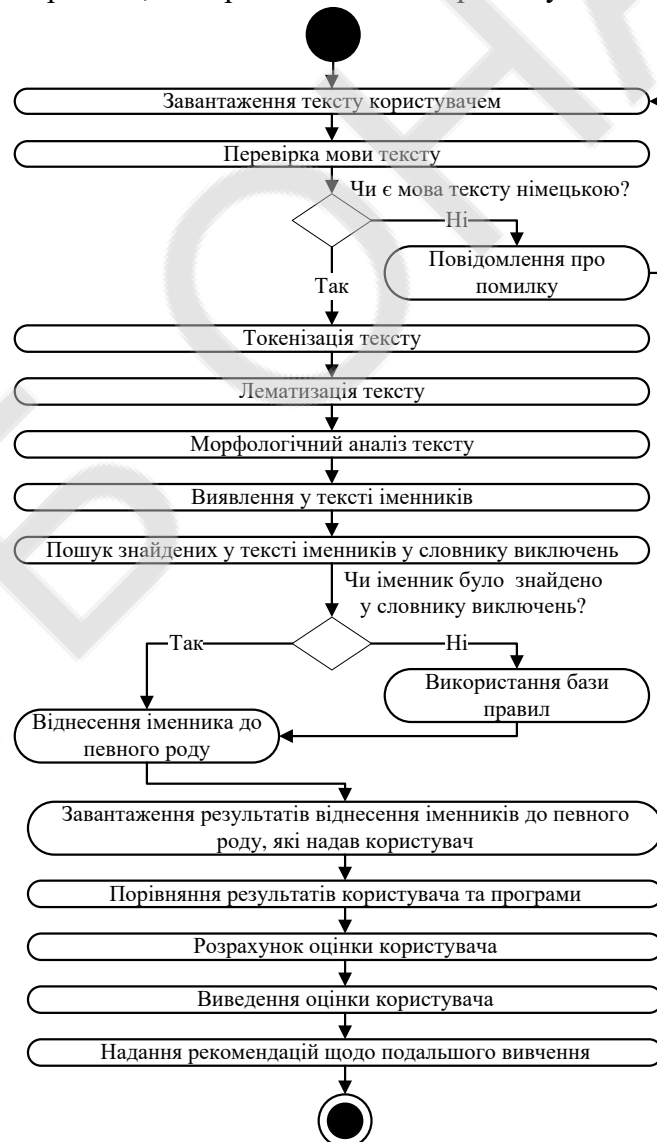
Завантаження тексту користувачем

Перевірка мови тексту

Чи є мова тексту німецькою?

Ні

Повідомлення про помилку

Так

Токенізація тексту

Лематизація тексту

Морфологічний аналіз тексту

Виявлення у тексті іменників

Пошук знайдених у тексті іменників у словнику виключень

Чи іменник було знайдено у словнику виключень?

Так

Ні

Використання бази правил

Віднесення іменника до певного роду

Завантаження результатів віднесення іменників до певного роду, які надав користувач

Порівняння результатів користувача та програми

Розрахунок оцінки користувача

Виведення оцінки користувача

Надання рекомендацій щодо подальшого вивчення